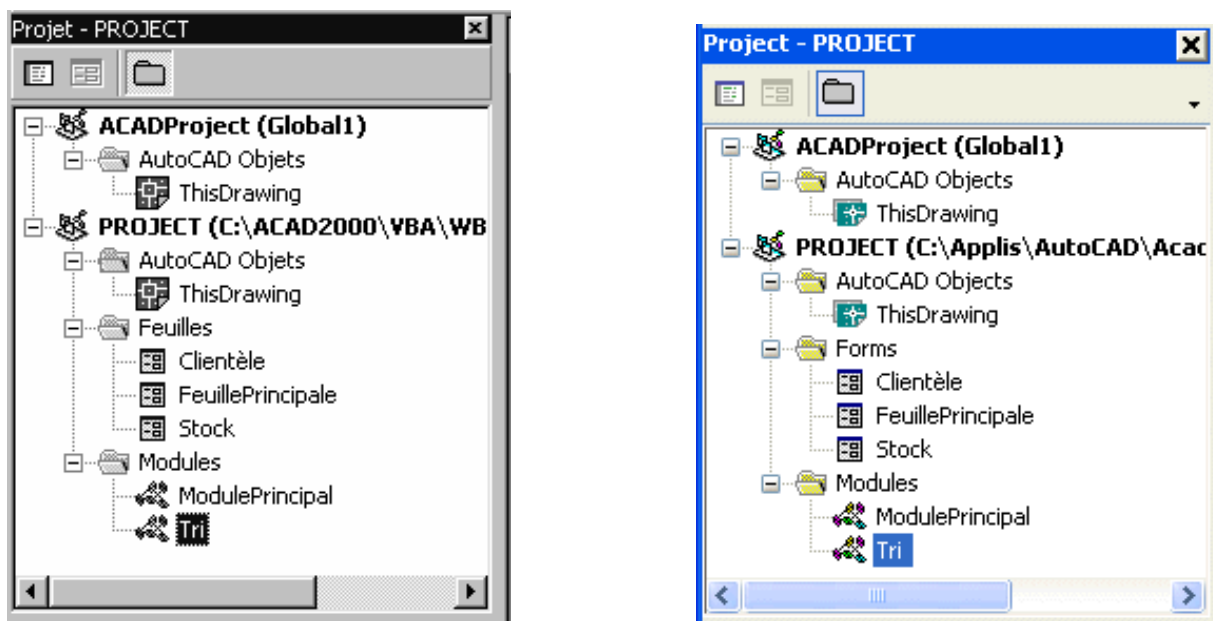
Projet - PROJECT

ACADProject (Global1)
AutoCAD Objets
ThisDrawing
PROJECT (C:\ACAD2000\VBA\WB
AutoCAD Objets
ThisDrawing
Feuilles
Clientèle
FeuillePrincipale
Stock
Modules
ModulePrincipal
Tri

Project - PROJECT

ACADProject (Global1)
AutoCAD Objects
ThisDrawing
PROJECT (C:\Applis\AutoCAD\Acac
AutoCAD Objects
ThisDrawing
Forms
Clientèle
FeuillePrincipale
Stock
Modules
ModulePrincipal
Tri